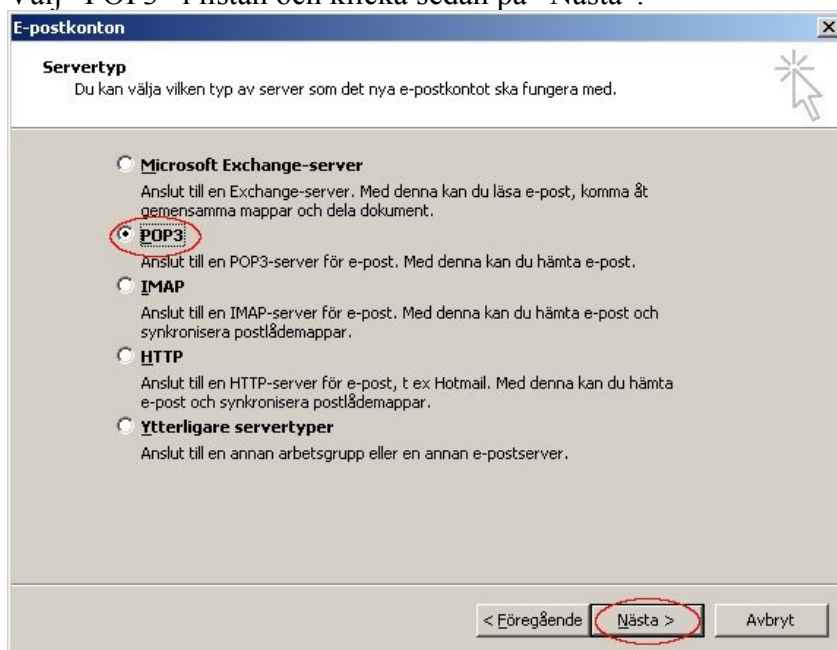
Välj "POP3" i listan och klicka sedan på "Nästa".

E-postkonton

×

Servertyp

Du kan välja vilken typ av server som det nya e-postkontot ska fungera med.

Microsoft Exchange-server

Anslut till en Exchange-server. Med denna kan du läsa e-post, komma åt gemensamma mappar och dela dokument.

POP3

Anslut till en POP3-server för e-post. Med denna kan du hämta e-post.

IMAP

Anslut till en IMAP-server för e-post. Med denna kan du hämta e-post och synkronisera postlådemappar.

HTTP

Anslut till en HTTP-server för e-post, t ex Hotmail. Med denna kan du hämta e-post och synkronisera postlådemappar.

Ytterligare servertyper

Anslut till en annan arbetsgrupp eller en annan e-postserver.

< Föregående

Nästa >

Avbryt